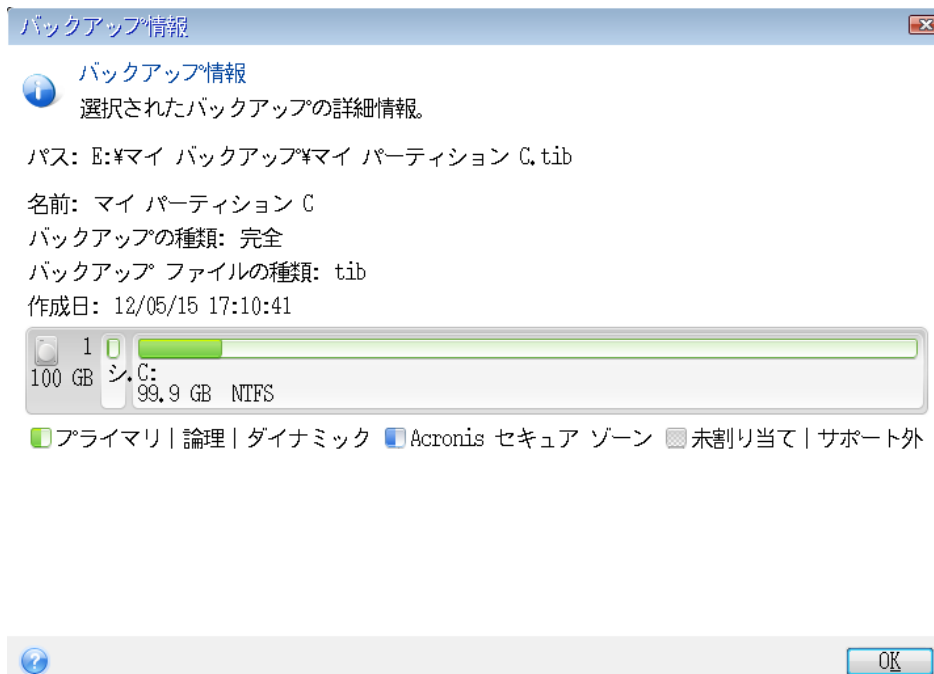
バックアップ情報

バックアップ情報
選択されたバックアップの詳細情報。

パス: E:¥マイ バックアップ¥マイ パーティション C.tib

名前: マイ パーティション C
バックアップの種類: 完全
バックアップ ファイルの種類: tib
作成日: 12/05/15 17:10:41

1
100 GB
シ.
C:
99.9 GB NTFS

プライマリ | 論理 | ダイナミック Acronis セキュア ゾーン 未割り当て | サポート外

OK